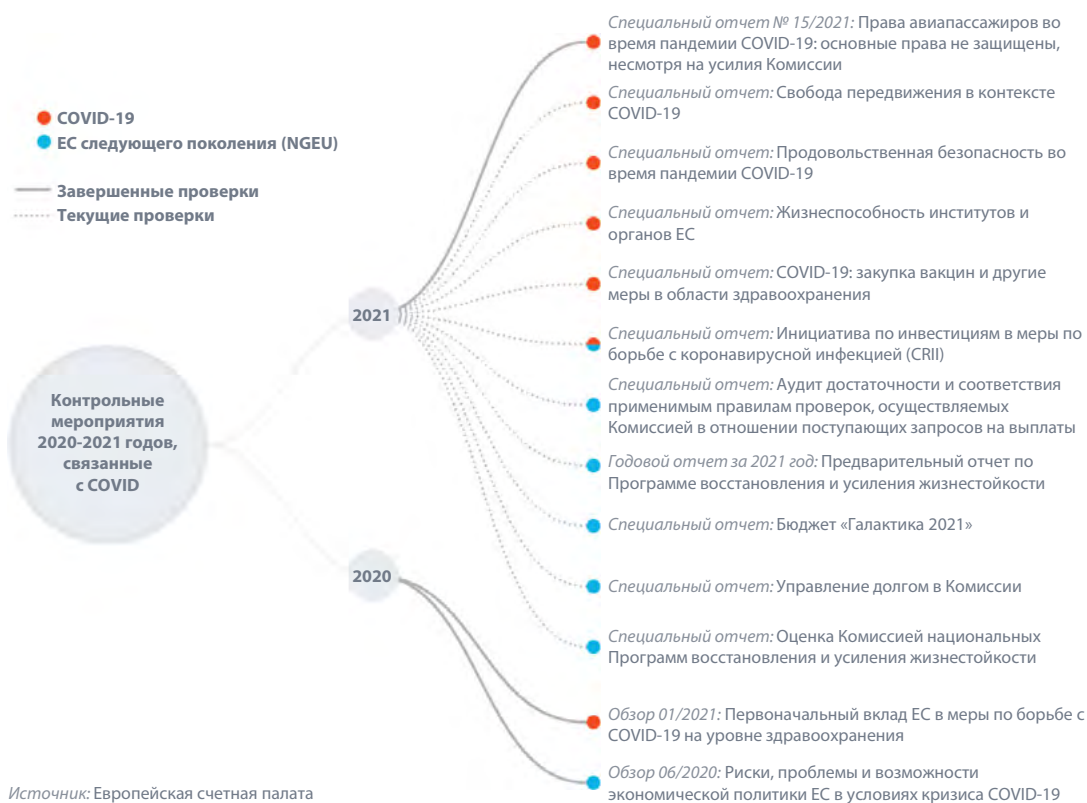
COVID-19
ЕС следующего поколения (NGEU)

Завершенные проверки
Текущие проверки

Контрольные мероприятия 2020-2021 годов, связанные с COVID

2021

2020

Специальный отчет № 15/2021: Права авиапассажиров во время пандемии COVID-19: основные права не защищены, несмотря на усилия Комиссии

Специальный отчет: Свобода передвижения в контексте COVID-19

Специальный отчет: Продовольственная безопасность во время пандемии COVID-19

Специальный отчет: Жизнеспособность институтов и органов ЕС

Специальный отчет: COVID-19: закупка вакцин и другие меры в области здравоохранения

Специальный отчет: Инициатива по инвестициям в меры по борьбе с коронавирусной инфекцией (CRII)

Специальный отчет: Аудит достаточности и соответствия применимым правилам проверок, осуществляемых Комиссией в отношении поступающих запросов на выплаты

Годовой отчет за 2021 год: Предварительный отчет по Программе восстановления и усиления жизнестойкости

Специальный отчет: Бюджет «Галактика 2021»

Специальный отчет: Управление долгом в Комиссии

Специальный отчет: Оценка Комиссией национальных Программ восстановления и усиления жизнестойкости

Обзор 01/2021: Первоначальный вклад ЕС в меры по борьбе с COVID-19 на уровне здравоохранения

Обзор 06/2020: Риски, проблемы и возможности экономической политики ЕС в условиях кризиса COVID-19

Источник: Европейская счетная палата